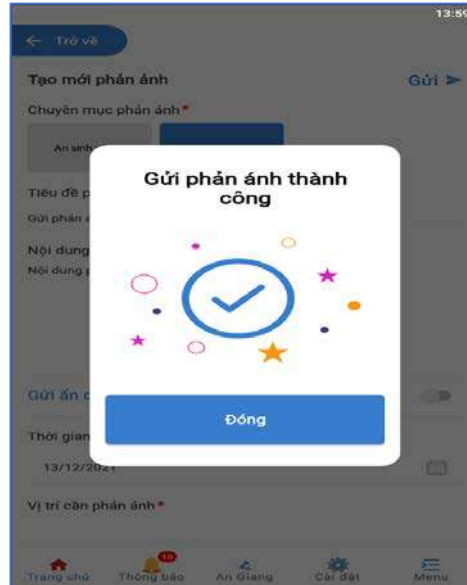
13:5?

Trở về

Tạo mới phản ánh

Gửi

Chuyên mục phản ánh*

An ninh

Tiêu đề p

Gửi phản á

Nội dung

Nội dung p

Gửi phản ánh thành công

Đóng

Gửi ẩn d

Thời gian

13/12/2021

Vị trí cần phản ánh*

Trang chủ

10

Thông báo

An Giang

Cài đặt

Menu